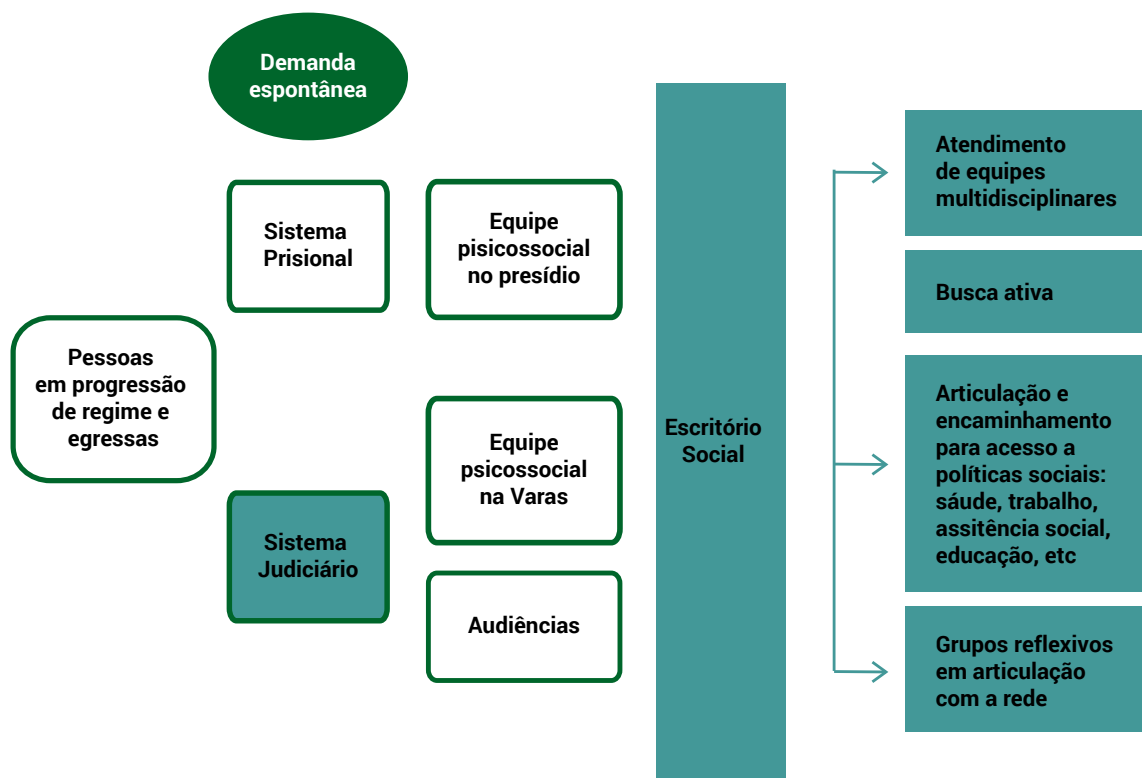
Demanda espontânea

Sistema Prisional

Equipe pisicossocial no presídio

Pessoas em progressão de regime e egressas

Equipe psicossocial na Varas

Sistema Judiciário

Audiências

Escritório Social

Atendimento de equipes multidisciplinares

Busca ativa

Articulação e encaminhamento para acesso a políticas sociais: sáude, trabalho, assitência social, educação, etc

Grupos reflexivos em articulação com a rede